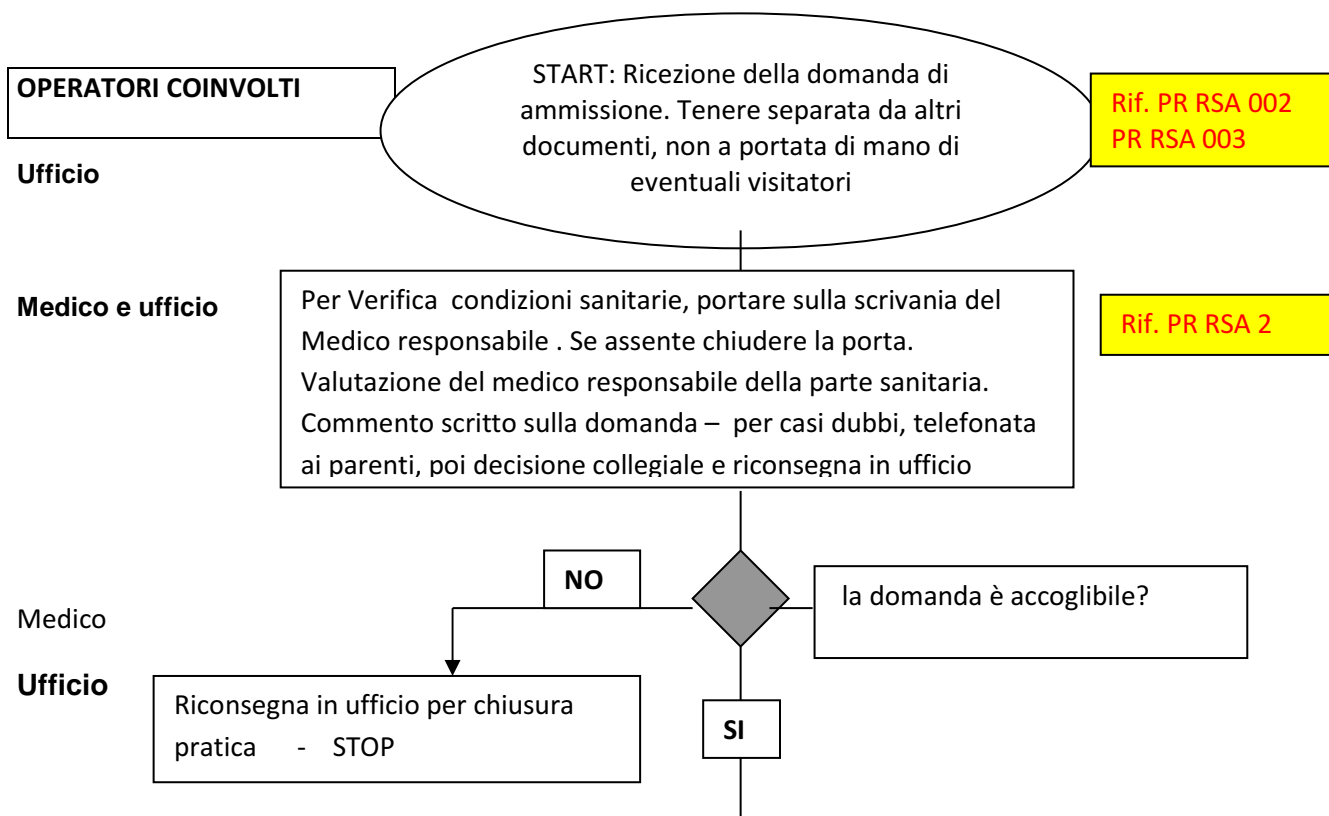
OPERATORI COINVOLTI

START: Ricezione della domanda di ammissione. Tenere separata da altri documenti, non a portata di mano di eventuali visitatori

Rif. PR RSA 002
PR RSA 003

Ufficio

Medico e ufficio

Per Verifica condizioni sanitarie, portare sulla scrivania del Medico responsabile . Se assente chiudere la porta. Valutazione del medico responsabile della parte sanitaria. Commento scritto sulla domanda – per casi dubbi, telefonata ai parenti, poi decisione collegiale e riconsegna in ufficio

Rif. PR RSA 2

NO

la domanda è accoglibile?

Medico

Ufficio

Riconsegna in ufficio per chiusura pratica - STOP

SI